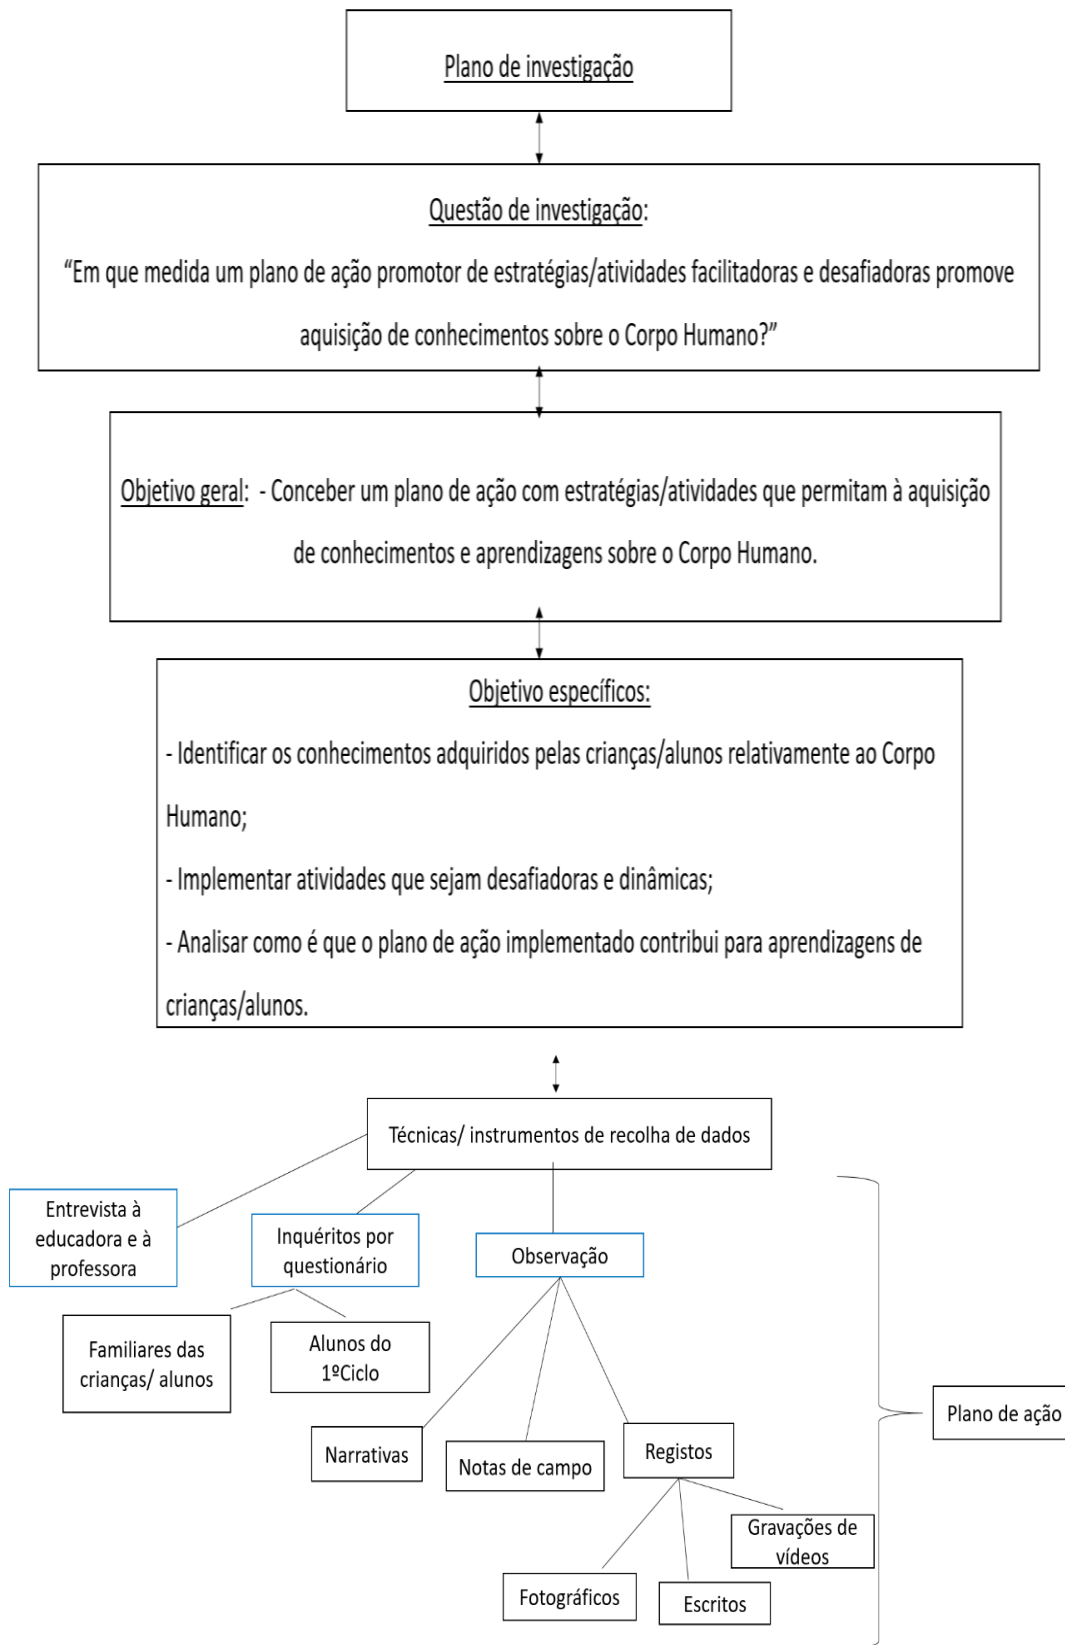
Plano de investigação

Questão de investigação:

"Em que medida um plano de ação promotor de estratégias/atividades facilitadoras e desafiadoras promove aquisição de conhecimentos sobre o Corpo Humano?"

Objetivo geral: - Conceber um plano de ação com estratégias/atividades que permitam à aquisição de conhecimentos e aprendizagens sobre o Corpo Humano.

Objetivo específicos:

- Identificar os conhecimentos adquiridos pelas crianças/alunos relativamente ao Corpo Humano;

- Implementar atividades que sejam desafiadoras e dinâmicas;

- Analisar como é que o plano de ação implementado contribui para aprendizagens de crianças/alunos.

Técnicas/ instrumentos de recolha de dados

Entrevista à educadora e à professora

Inquéritos por questionário

Familiares das crianças/ alunos

Alunos do 1ºCiclo

Observação

Narrativas

Notas de campo

Registos

Gravações de vídeos

Fotográficos

Escritos

Plano de ação